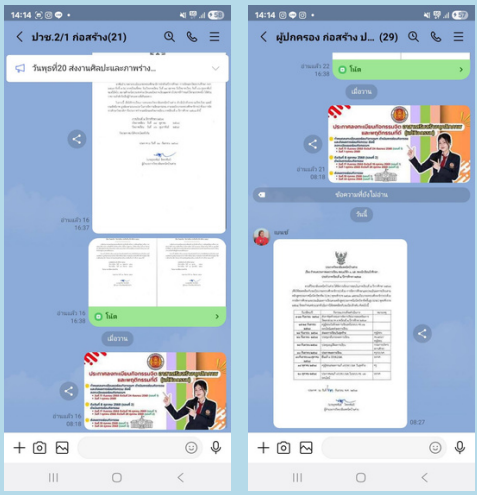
14:14

ปวช.2/1 ก่อสร้าง(21)

วันพุธที่20 ส่งงานศิลปะและภาพร่าง...

อ่านแล้ว 16
16:37

อ่านแล้ว 16
16:38

โน้ต

เมื่อวาน

ประกาศผลการเลือกตั้งกรรมการนักเรียน

อ่านแล้ว 8
08:18

14:14

ผู้ปกครอง ก่อสร้าง ป... (29)

อ่านแล้ว 22
16:38

โน้ต

เมื่อวาน

ประกาศผลการเลือกตั้งกรรมการนักเรียน

อ่านแล้ว 21
08:18

ข้อความที่ยังไม่อ่าน

วันนี้

นนฑ์

08:37